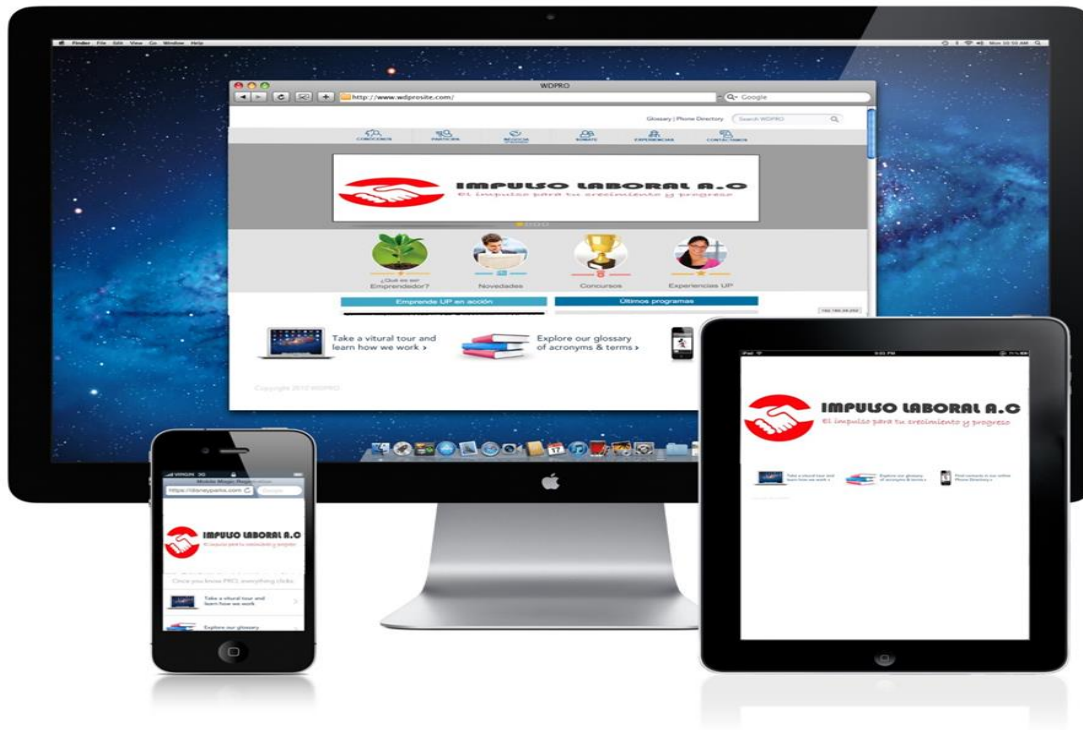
Finder File Edit View Go Window Help

WDPRO

http://www.wdprosite.com/

Google

Glossary | Phone Directory

Search WDPRO

IMPULSO LABORAL A.C

El impulso para tu crecimiento y progreso

¿Qué es ser Emprendedor?

Novedades

Concursos

Experiencias UP

Emprende UP en acción

Últimos programas

Take a vitural tour and learn how we work ›

Explore our glossary of acronyms & terms ›

Copyright 2012 WDPRO

VIRGIN 3G

https://disneyparks.com

IMPULSO LABORAL A.C

Take a vitural tour and learn how we work

Explore our glossary

IMPULSO LABORAL A.C

El impulso para tu crecimiento y progreso